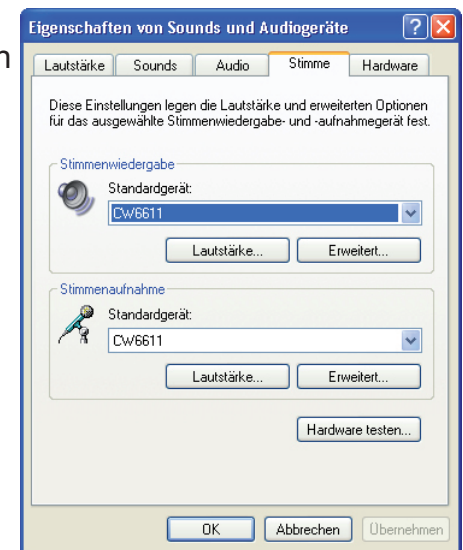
n

Eigenschaften von Sounds und Audiogeräte

?

Lautstärke | Sounds | Audio | Stimme | Hardware

Diese Einstellungen legen die Lautstärke und erweiterten Optionen für das ausgewählte Stimmenwiedergabe- und -aufnahmegerät fest.

Stimmenwiedergabe

Standardgerät:

CW6611

Lautstärke...

Erweitert...

Stimmenaufnahme

Standardgerät:

CW6611

Lautstärke...

Erweitert...

Hardware testen...

OK

Abbrechen

Übernehmen